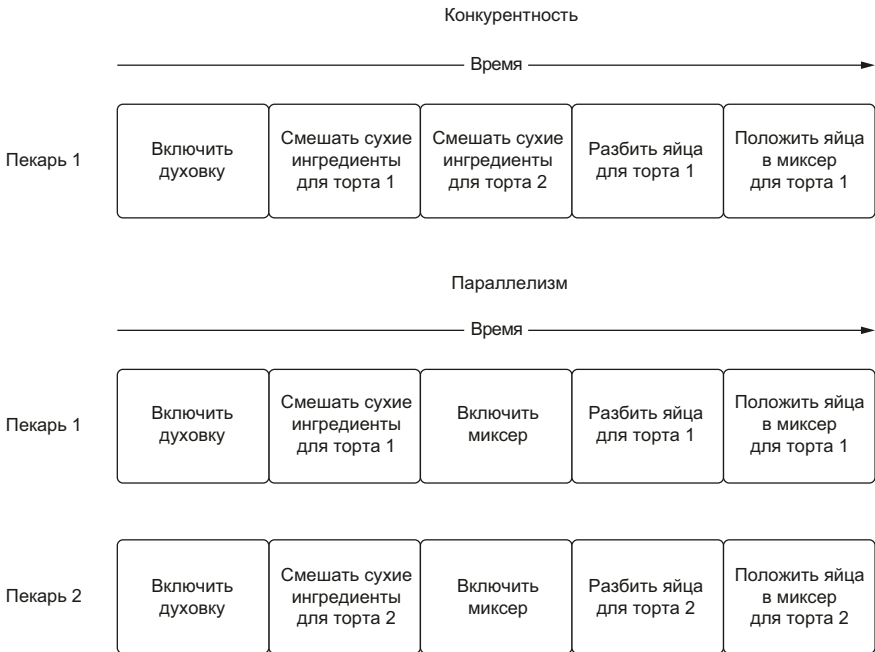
Конкурентность

Время

| Пекарь 1 | Включить духовку | Смешать сухие ингредиенты для торта 1 | Смешать сухие ингредиенты для торта 2 | Разбить яйца для торта 1 | Положить яйца в миксер для торта 1 |
|---|---|---|---|---|---|

Параллелизм

Время

| Пекарь 1 | Включить духовку | Смешать сухие ингредиенты для торта 1 | Включить миксер | Разбить яйца для торта 1 | Положить яйца в миксер для торта 1 |
|---|---|---|---|---|---|
| Пекарь 2 | Включить духовку | Смешать сухие ингредиенты для торта 2 | Включить миксер | Разбить яйца для торта 2 | Положить яйца в миксер для торта 2 |